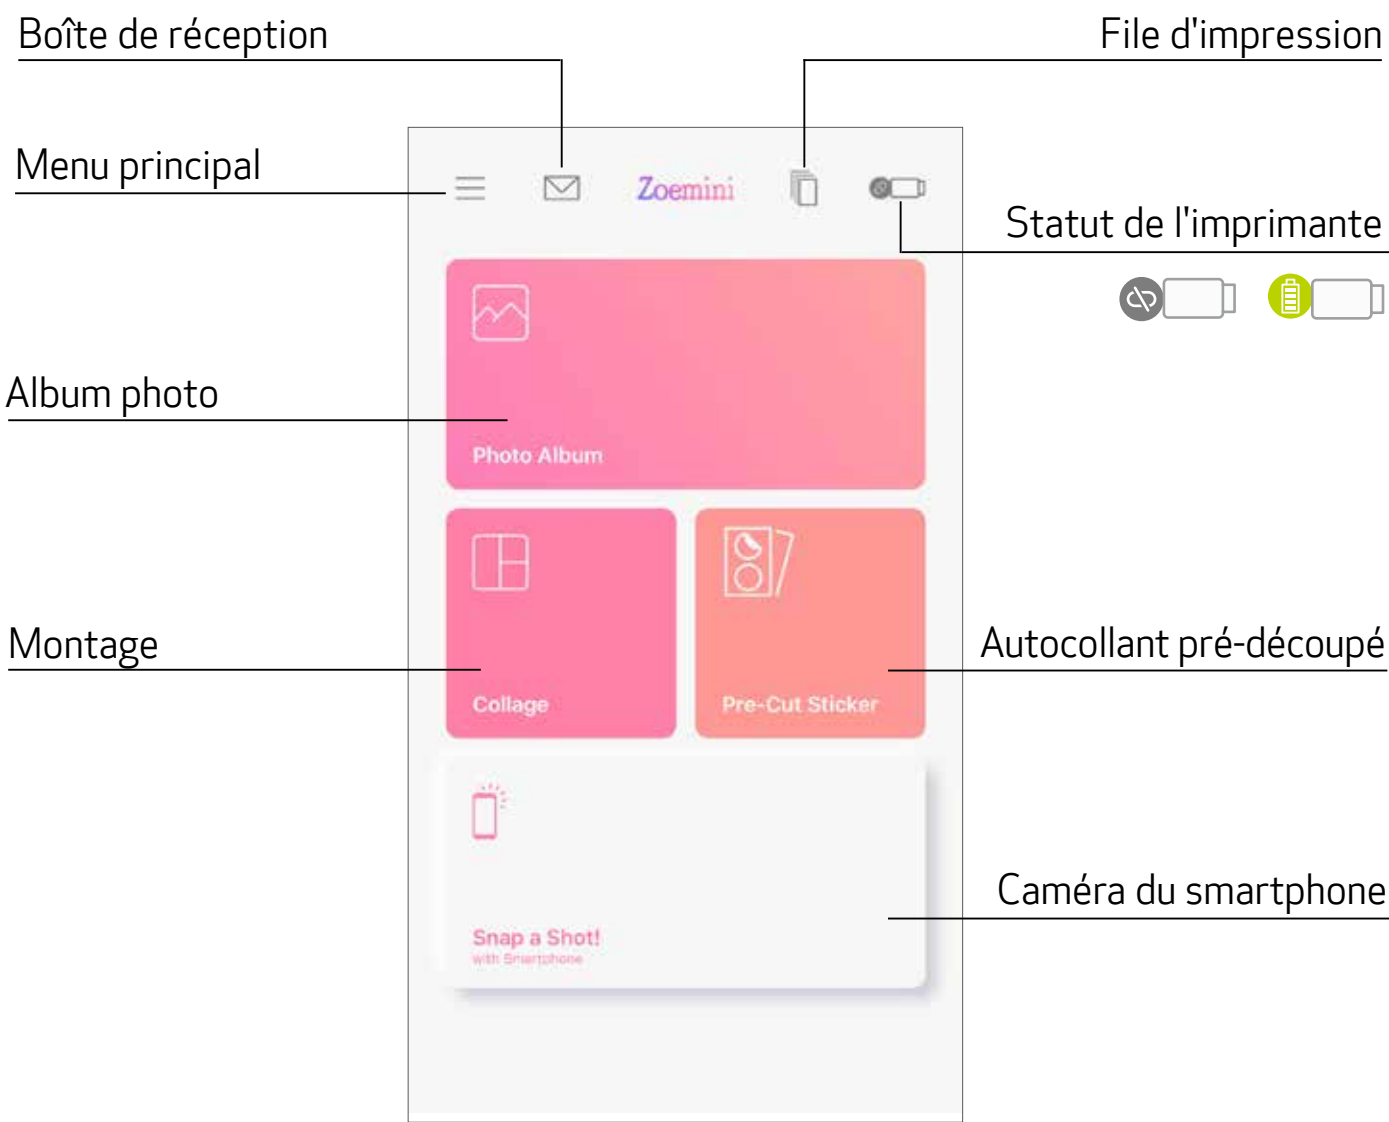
Boîte de réception

File d'impression

Menu principal

Zoemini

Statut de l'imprimante

Album photo

Photo Album

Montage

Collage

Pre-Cut Sticker

Autocollant pré-découpé

Caméra du smartphone

Snap a Shot!
with Smartphone